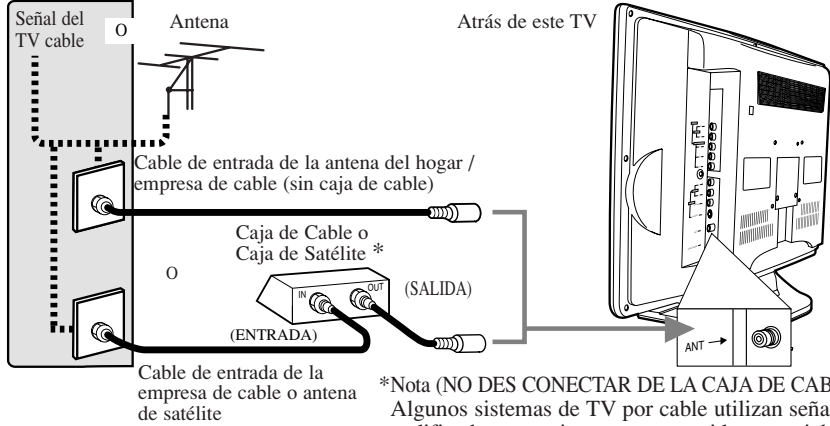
Señal del TV cable

O

Antena

Atrás de este TV

Cable de entrada de la antena del hogar / empresa de cable (sin caja de cable)

Caja de Cable o Caja de Satélite *

O

IN

OUT

(SALIDA)

(ENTRADA)

ANT

Cable de entrada de la empresa de cable o antena de satélite

*Nota (NO DES CONECTAR DE LA CAJA DE CAB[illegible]
Algunos sistemas de TV por cable utilizan seña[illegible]
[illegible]